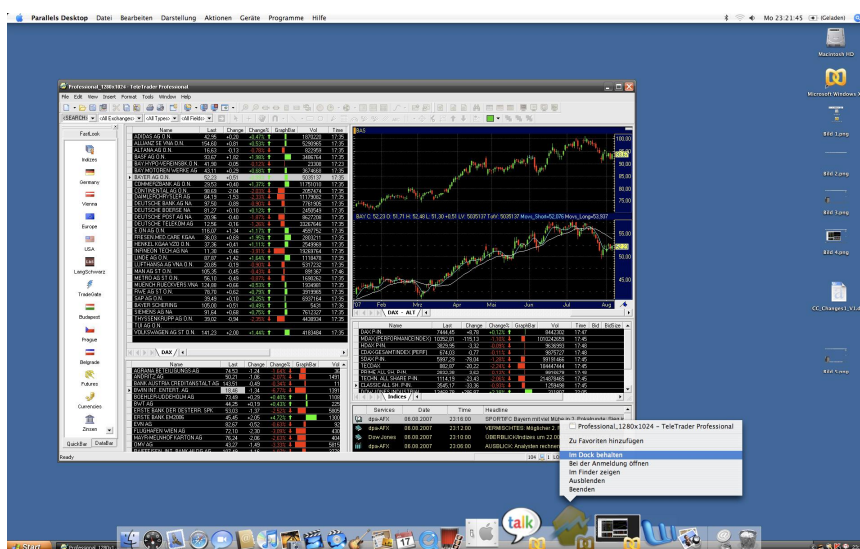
Parallels Desktop Datei Bearbeiten Darstellung Aktionen Geräte Programme Hilfe

Mo 23:21:45 (Geladen)

Macintosh HD

Microsoft Windows X

Bild 3.png

Bild 2.png

Bild 3.jpg

Bild 4.png

CC_Changes1_v1.rt

Professional_1280x1024 - TeleTrader Professional

File Edit View Insert Format Portal Tools Window Help

<SEARCH> <All Exchanges> <All Types> <All Fields>

FastLook

Indizes

Germany

Vienna

Europe

USA

LangSchwarz

TradeGate

Budapest

Prague

Belgrade

Futures

Currencies

Zinsen

QuickBar DataBar

| Name | Last | Change | Change% | GraphBar | Vol | Time |
|---|---|---|---|---|---|---|
| ADIDAS AG O.N. | 42.55 | +0.20 | +0.47% | | 1878225 | 17:35 |
| ALLIANZ SE VNA O.N. | 154.60 | +0.81 | +0.53% | | 5298565 | 17:35 |
| ALTANA AG O.N. | 16.63 | -0.13 | -0.78% | | 822959 | 17:35 |
| BASF AG O.N. | 93.67 | +1.92 | +1.86% | | 3486764 | 17:35 |
| BAY.HYPO-VEREINSBK.O.N. | 41.98 | -0.05 | -0.12% | | 23308 | 17:23 |
| BAY.MOTOREN WERKE AG | 43.11 | +0.29 | +0.68% | | 3674688 | 17:35 |
| BAYER AG O.N. | 52.23 | | | | 5035137 | 17:35 |
| COMMERZBANK AG O.N. | 29.52 | +0.40 | +1.37% | | 11793010 | 17:35 |
| CONTINENTAL AG O.N. | 99.03 | -2.14 | | | 2082674 | 17:35 |
| DAIMLERCHRYSLER AG | 64.19 | -1.53 | -2.33% | | 11179062 | 17:35 |
| DEUTSCHE BANK AG NA | 97.32 | -0.86 | -0.88% | | 7761666 | 17:35 |
| DEUTSCHE BOERSE NA | 81.07 | +0.10 | +0.12% | | 2458549 | 17:35 |
| DEUTSCHE POST AG NA | 20.86 | -0.40 | -1.88% | | 8627206 | 17:35 |
| DEUTSCHE TELEKOM AG | 12.56 | -0.15 | -1.18% | | 51767876 | 17:35 |
| E.ON AG O.N. | 116.07 | +1.34 | +1.17% | | 4667752 | 17:35 |
| FRESEN.MED.CARE KGAA | 36.03 | +0.41 | +1.15% | | 2802211 | 17:35 |
| HENKEL KGAA VZO O.N. | 37.36 | +0.41 | +1.11% | | 2549968 | 17:35 |
| INFINEON TECH.AG NA | 11.30 | +0.10 | +0.89% | | 19268764 | 17:35 |
| LINDE AG O.N. | 87.87 | +1.42 | +1.64% | | 1118478 | 17:35 |
| LUFTHANSA AG VNA O.N. | 20.85 | -0.13 | -0.62% | | 5317232 | 17:35 |
| MAN AG ST.O.N. | 105.35 | -0.45 | -0.43% | | 891367 | 17:46 |
| METRO AG ST O.N. | 56.18 | -0.49 | -0.86% | | 1699262 | 17:35 |
| MUENCH.RUECKVERS.VNA | 124.88 | +0.66 | +0.53% | | 1504981 | 17:35 |
| RWE AG ST O.N. | 78.70 | +0.62 | +0.79% | | 3719065 | 17:35 |
| SAP AG O.N. | 39.49 | +0.10 | +0.25% | | 6927164 | 17:35 |
| BAYER SCHERING | 105.00 | +0.51 | +0.49% | | 5431 | 17:36 |
| SIEMENS AG NA | 91.64 | +0.68 | +0.75% | | 7612327 | 17:35 |
| THYSSENKRUPP AG O.N. | 39.02 | -0.94 | -2.35% | | 4438934 | 17:35 |
| TUI AG O.N. | | | | | | |
| VOLKSWAGEN AG ST O.N. | 141.23 | +2.00 | +1.44% | | 4183484 | 17:35 |

DAX

BAS

BAY.C: 52.23 O: 51.71 H: 52.48 L: 51.30 +0.51 LW: 5035137 TaV: 5035137 Movs_Short=52.876 Movs_Long=53.937

100.00 95.00 90.00 85.00 80.00 75.00 55.00 50.00 45.00

Feb Mrz Apr Mai Jun Jul Aug

DAX - ALT

| Name | Last | Change | Change% | GraphBar | Vol | Time |
|---|---|---|---|---|---|---|
| AGRANA BETEILIGUNGS AG | 78.52 | -1.24 | | | 5 | 17:15 |
| ANDRITZ AG | 50.21 | -1.06 | | | 3 | 17:24 |
| BANK AUSTRIA CREDITANSTALT AG | 143.51 | -0.49 | | | 0 | 17:24 |
| BWIN INT. ENTERT. AG | | -1.34 | | | | 17:30 |
| BOEHLER-UDDEHOLM AG | 73.49 | +0.29 | +0.40% | | | 17:30 |
| BWT AG | 44.25 | +0.19 | +0.43% | | | 17:30 |
| ERSTE BANK DER OESTERR. SPK. | 53.03 | -1.37 | -2.52% | | | 17:35 |
| ERSTE BANK EM2006 | 45.45 | -2.05 | -4.72% | | | 17:35 |
| EVN AG | 82.67 | -0.52 | -0.63% | | | 17:35 |
| FLUGHAFEN WIEN AG | 72.10 | -2.30 | -3.09% | | | 17:35 |
| MAYR-MELNHOF KARTON AG | 76.24 | -2.06 | -2.63% | | | 17:35 |
| OMV AG | 43.27 | -1.49 | -3.33% | | | 17:35 |

| Name | Last | Change | Change% | GraphBar | Vol | Time | Bid | BidSize |
|---|---|---|---|---|---|---|---|---|
| DAX P.IN. | 7444.45 | +8.70 | +0.12% | | 8442302 | 17:45 | | |
| MDAX PERFORMANCEINDEX | 10352.81 | -115.13 | -1.10% | | 1055242059 | 17:45 | | |
| HDAX P.IN. | 3629.95 | -3.32 | -0.09% | | 9638550 | 17:45 | | |
| CDAX-GESAMTINDEX (PERF) | 674.02 | -0.77 | -0.11% | | 9875727 | 17:48 | | |
| SDAX P.IN. | 5997.29 | -78.04 | -1.28% | | 98181466 | 17:45 | | |
| TECDAX | 882.87 | -20.22 | -2.24% | | 184447444 | 17:45 | | |
| PRIME ALL SH. P.IN. | | | | | | 17:45 | | |
| TECHN. ALL SHARE P.IN. | 1114.19 | -23.42 | -2.06% | | 214879488 | 17:45 | | |
| CLASSIC ALL SH. P.IN. | 3545.17 | -33.36 | -0.93% | | 1259498 | 17:45 | | |

Indices

| Services | Date | Time | Headline |
|---|---|---|---|
| dpa-AFX | 08.08.2007 | 23:18:00 | SPORTEC: Bayern mit viel Mühe in 1. Pokalrunde - ... |
| dpa-AFX | 08.08.2007 | 23:12:00 | VERMISCHTES: Möglicher 2. ... |
| Dow Jones | 08.08.2007 | 23:00:00 | ÜBERBLICK/Indizes um 23:00 ... |
| dpa-AFX | 08.08.2007 | 23:00:00 | AUSBLICK: Analysten rechnen ... |

Ready

Professional_1280x1024 - TeleTrader Professional

Zu Favoriten hinzufügen

Im Dock behalten

Bei der Anmeldung öffnen

Im Finder zeigen

Ausblenden

Beenden

talk

Start

Professional_1280x1